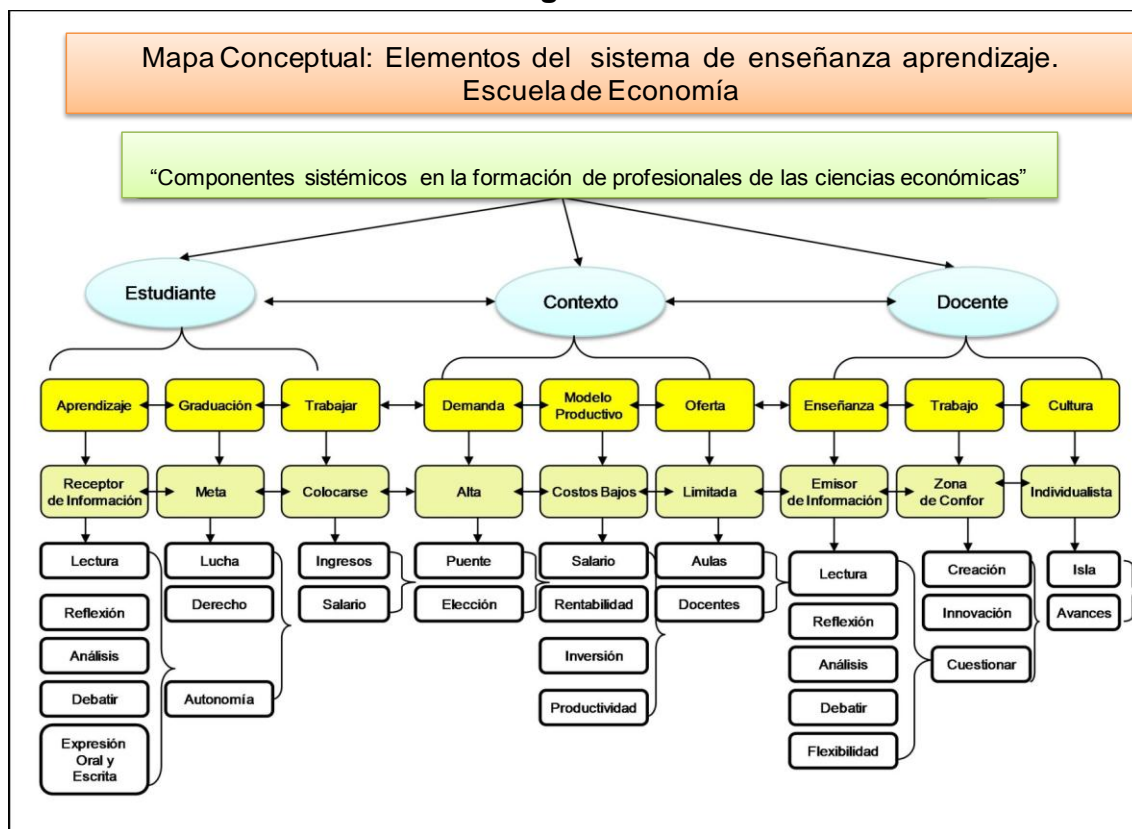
Mapa Conceptual: Elementos del sistema de enseñanza aprendizaje. Escuela de Economía

"Componentes sistémicos en la formación de profesionales de las ciencias económicas"

Estudiante

Contexto

Docente

Aprendizaje

Graduación

Trabajar

Demanda

Modelo Productivo

Oferta

Enseñanza

Trabajo

Cultura

Receptor de Información

Meta

Colocarse

Alta

Costos Bajos

Limitada

Emisor de Información

Zona de Confor

Individualista

Lectura

Reflexión

Análisis

Debatir

Expresión Oral y Escrita

Lucha

Derecho

Autonomía

Ingresos

Salario

Puente

Elección

Salario

Rentabilidad

Inversión

Productividad

Aulas

Docentes

Lectura

Reflexión

Análisis

Debatir

Flexibilidad

Creación

Innovación

Cuestionar

Isla

Avances